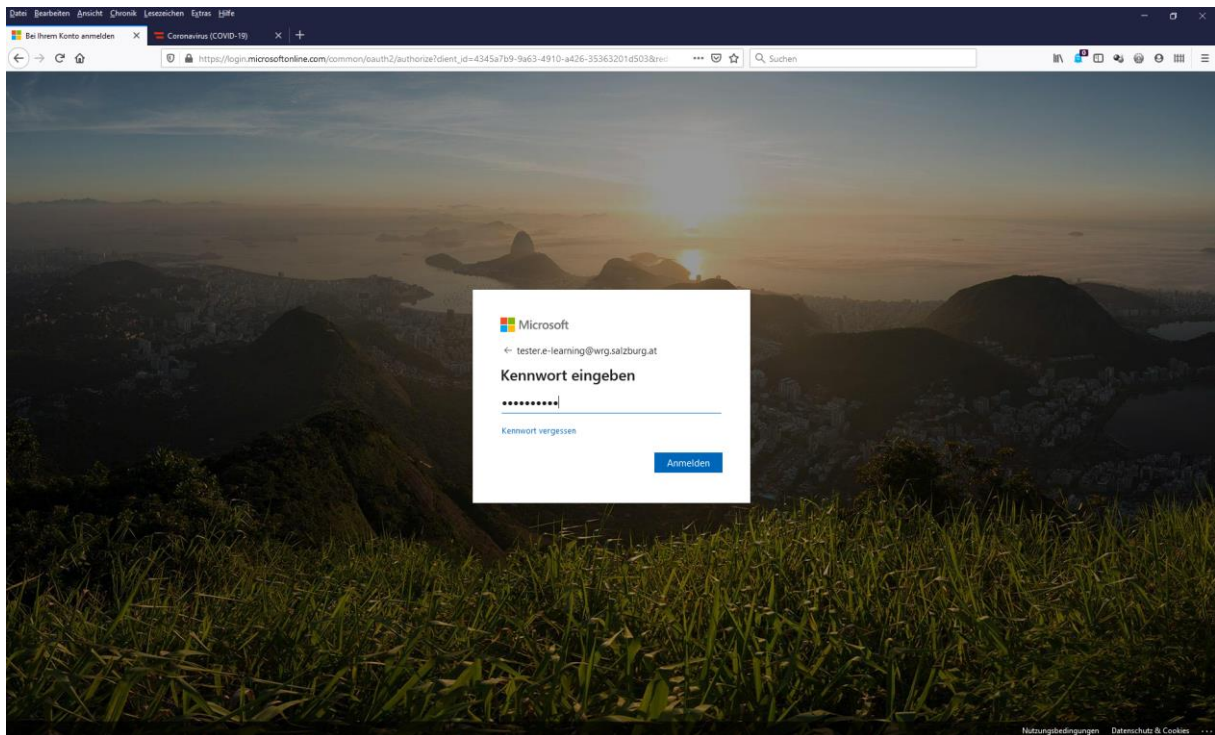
Datei Bearbeiten Ansicht Chronik Lesezeichen Extras Hilfe

Bei Ihrem Konto anmelden
Coronavirus (COVID-19)

https://login.microsoftonline.com/common/oauth2/authorize?client_id=4345a7b9-9a63-4910-a426-35363201d503&red

Suchen

Microsoft

← tester.e-learning@wrg.salzburg.at

Kennwort eingeben

••••••••••

Kennwort vergessen

Anmelden

Nutzungsbedingungen Datenschutz & Cookies ...